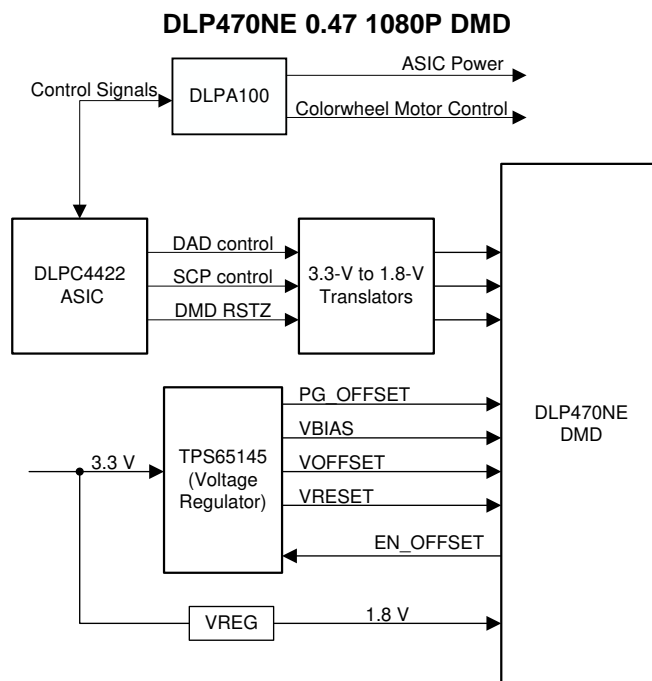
DLP470NE 0.47 1080P DMD

Control Signals

DLPA100

ASIC Power

Colorwheel Motor Control

DLPC4422 ASIC

DAD control

SCP control

DMD RSTZ

3.3-V to 1.8-V Translators

DLP470NE DMD

PG_OFFSET

VBIAS

VOFFSET

VRESET

3.3 V

TPS65145 (Voltage Regulator)

EN_OFFSET

VREG

1.8 V